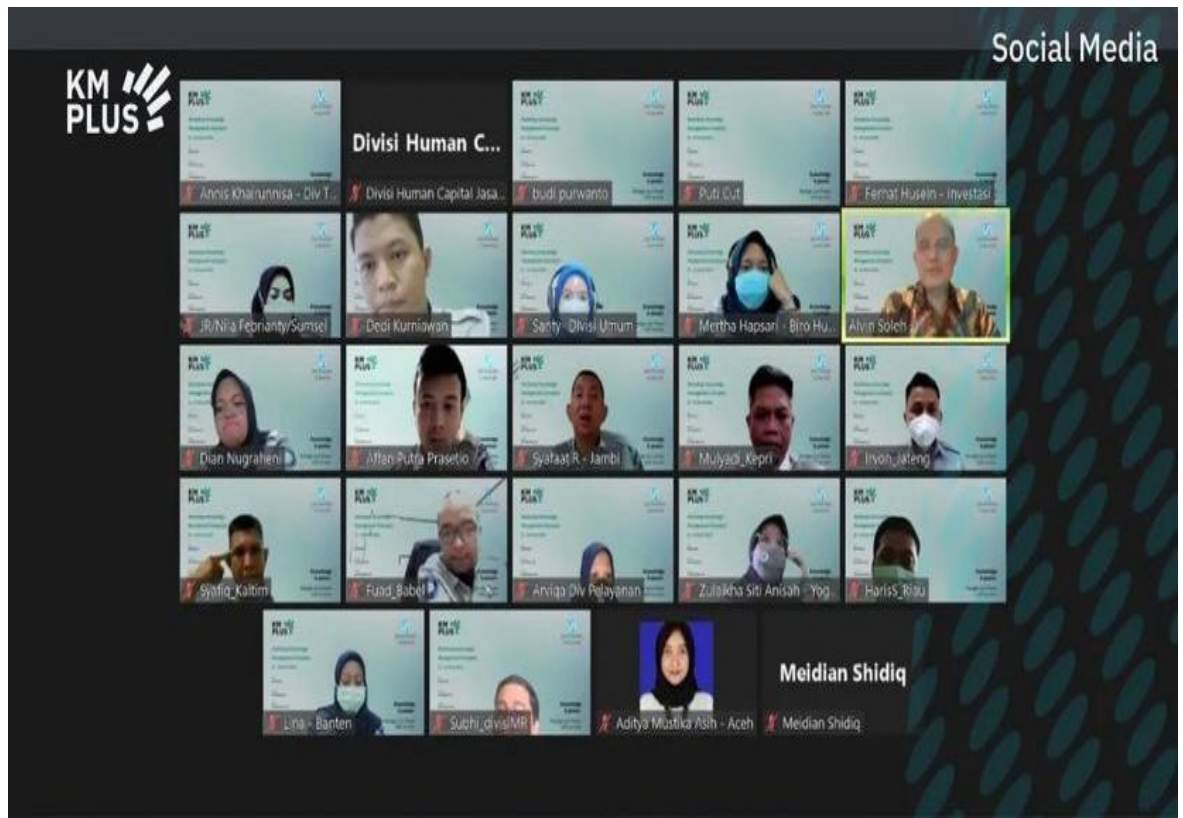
Social Media

KM PLUS

Annis Khairunnisa - Div T...

Divisi Human C...

Divisi Human Capital Jasa...

budi purwanto

Puti Cut

Fernat Husein - Investasi

JR/Nina Febrianty/Sumsel

Dedi Kurniawan

Santy - Divisi Umum

Mertha Hapsari - Biro Hu...

Alvin Soleh

Dian Nugraheni

Affan Putra Prasetio

Syafaat R - Jambi

Mulyadi_Kepri

Irvon_Jateng

Syafiq_Kaltim

Fuad_Babel

Arviqa Div Pelayanan

Zulaikha Siti Anisah - Yog...

HarisS_Riau

Lina - Banten

Subhi_divisiMR

Aditya Mustika Asih - Aceh

Meidian Shidiq

Meidian Shidiq